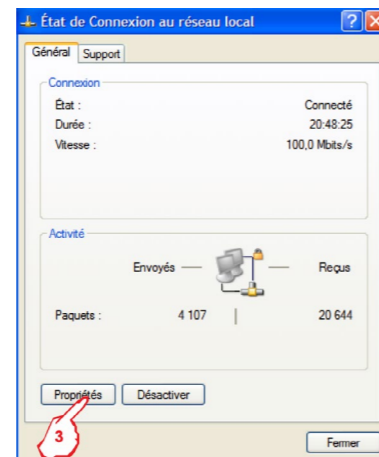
État de Connexion au réseau local

Général Support

Connexion

État : Connecté
Durée : 20:48:25
Vitesse : 100,0 Mbits/s

Activité

Envoyés — Reçus

Paquets : 4 107 | 20 644

Propriétés Désactiver

3

Fermer